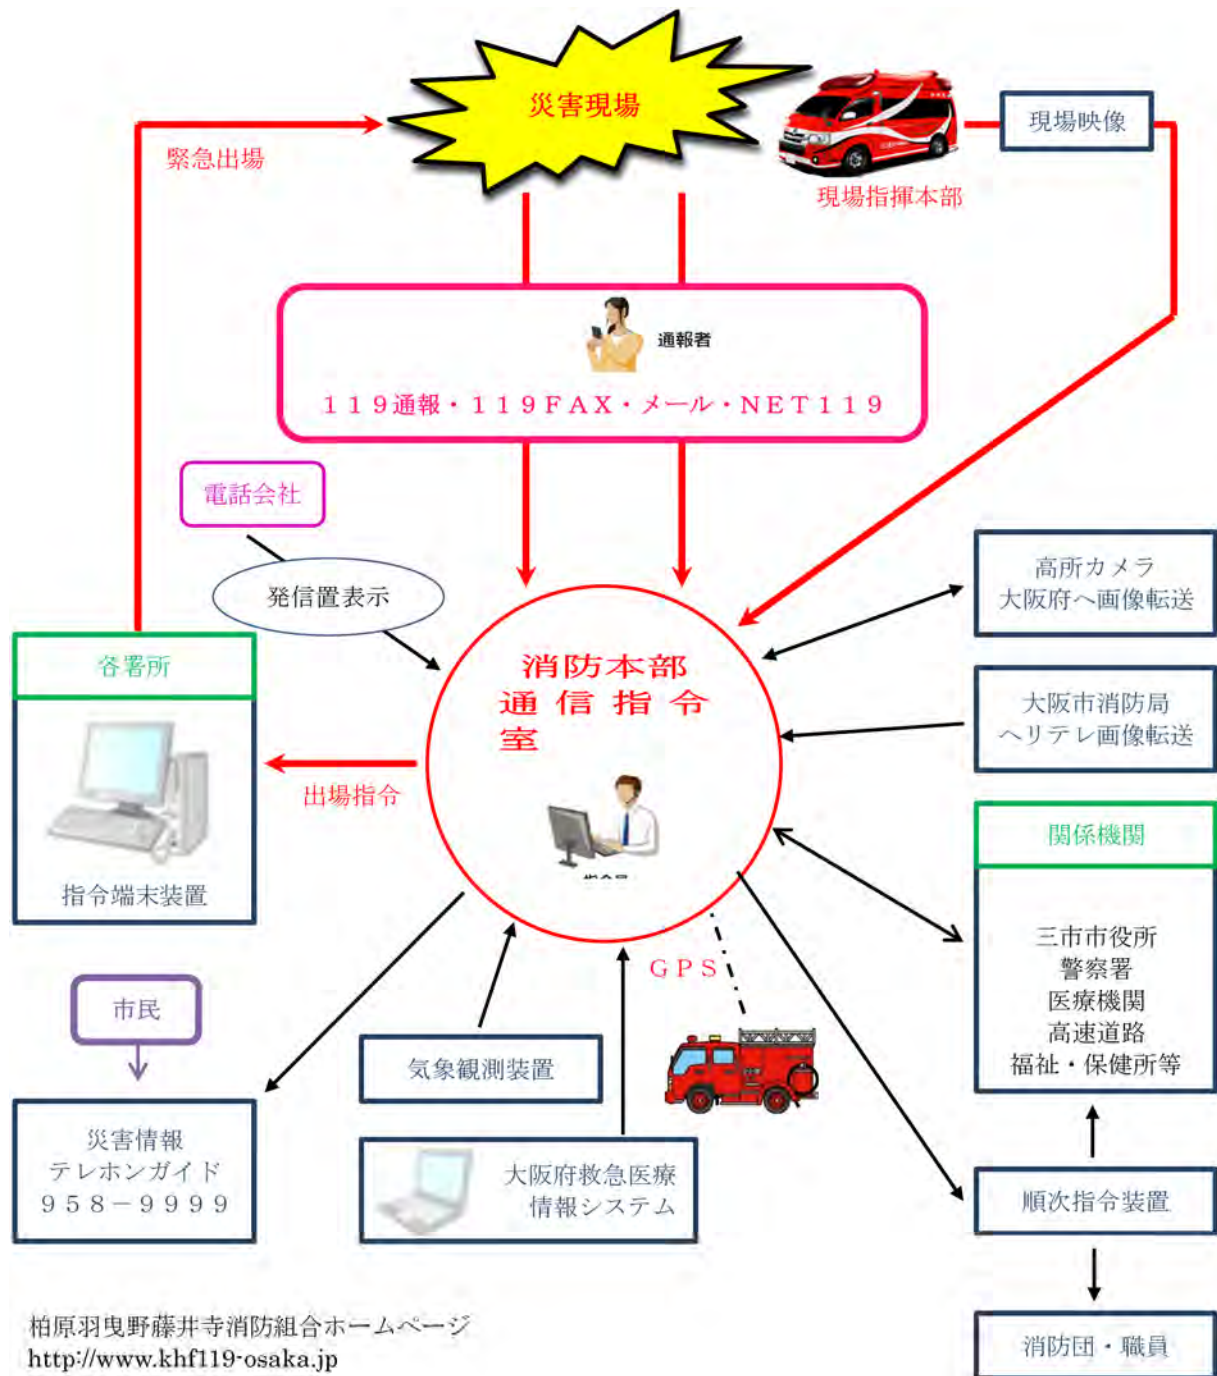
災害現場

緊急出場

現場映像

現場指揮本部

通報者

１１９通報・１１９ＦＡＸ・メール・ＮＥＴ１１９

電話会社

発信置表示

高所カメラ
大阪府へ画像転送

各署所

消防本部
通信指令室

大阪市消防局
ヘリテレ画像転送

出場指令

指令端末装置

関係機関

三市市役所
警察署
医療機関
高速道路
福祉・保健所等

ＧＰＳ

市民

気象観測装置

災害情報
テレホンガイド
９５８－９９９９

大阪府救急医療
情報システム

順次指令装置

消防団・職員

柏原羽曳野藤井寺消防組合ホームページ
http://www.khf119-osaka.jp